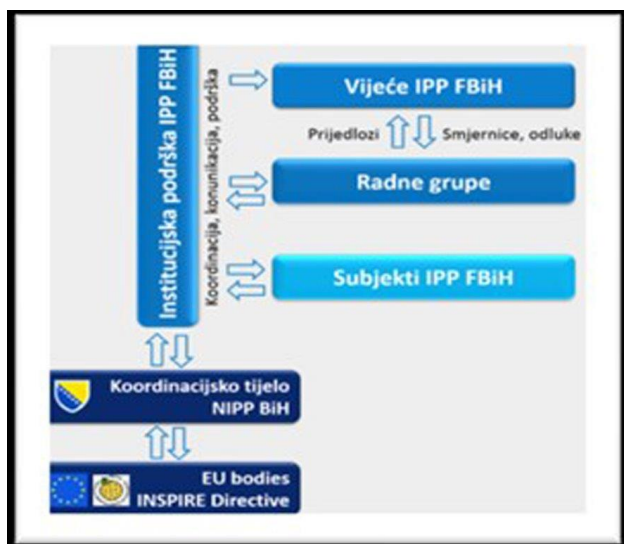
Institucijska podrška IPP FBiH

Koordinacija, konunikacija, podrška

Vijeće IPP FBiH

Prijedlozi

Smjernice, odluke

Radne grupe

Subjekti IPP FBiH

Koordinacijsko tijelo NIPP BiH

EU bodies INSPIRE Directive